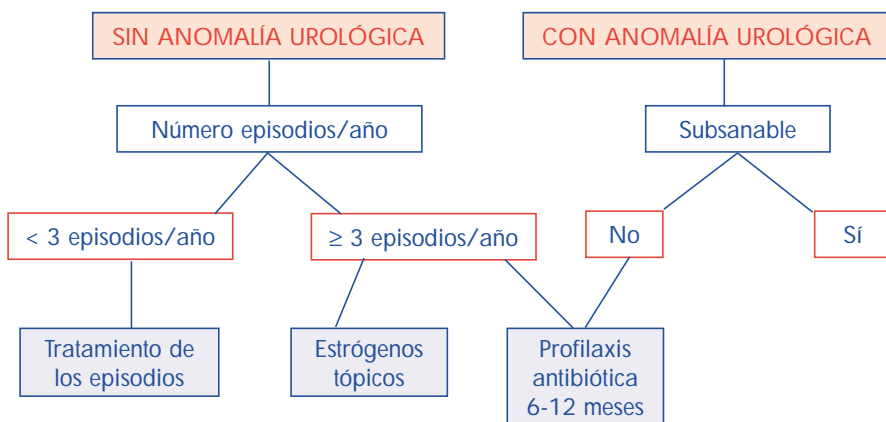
SIN ANOMALÍA UROLÓGICA

CON ANOMALÍA UROLÓGICA

Número episodios/año

Subsanable

< 3 episodios/año

≥ 3 episodios/año

No

Sí

Tratamiento de los episodios

Estrógenos tópicos

Profilaxis antibiótica 6-12 meses